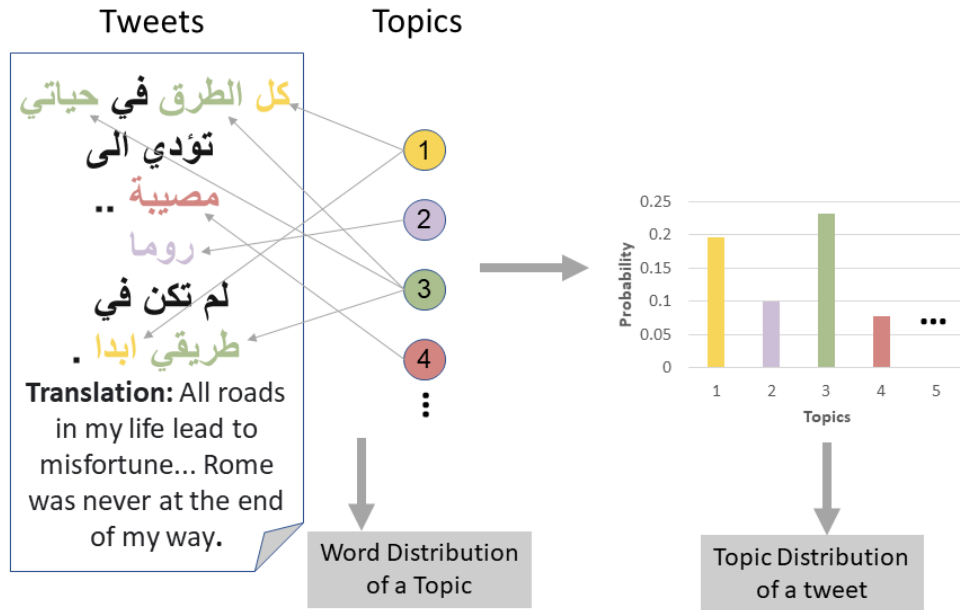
Tweets

Topics

كل الطرق في حياتي
تؤدي الى
مصيبة ..
روما
لم تكن في
طريقي ابدا .

**Translation:** All roads in my life lead to misfortune... Rome was never at the end of my way.

1
2
3
4
⋮

Word Distribution of a Topic

Probability
0.25
0.2
0.15
0.1
0.05
0
1 2 3 4 5
Topics
...

Topic Distribution of a tweet